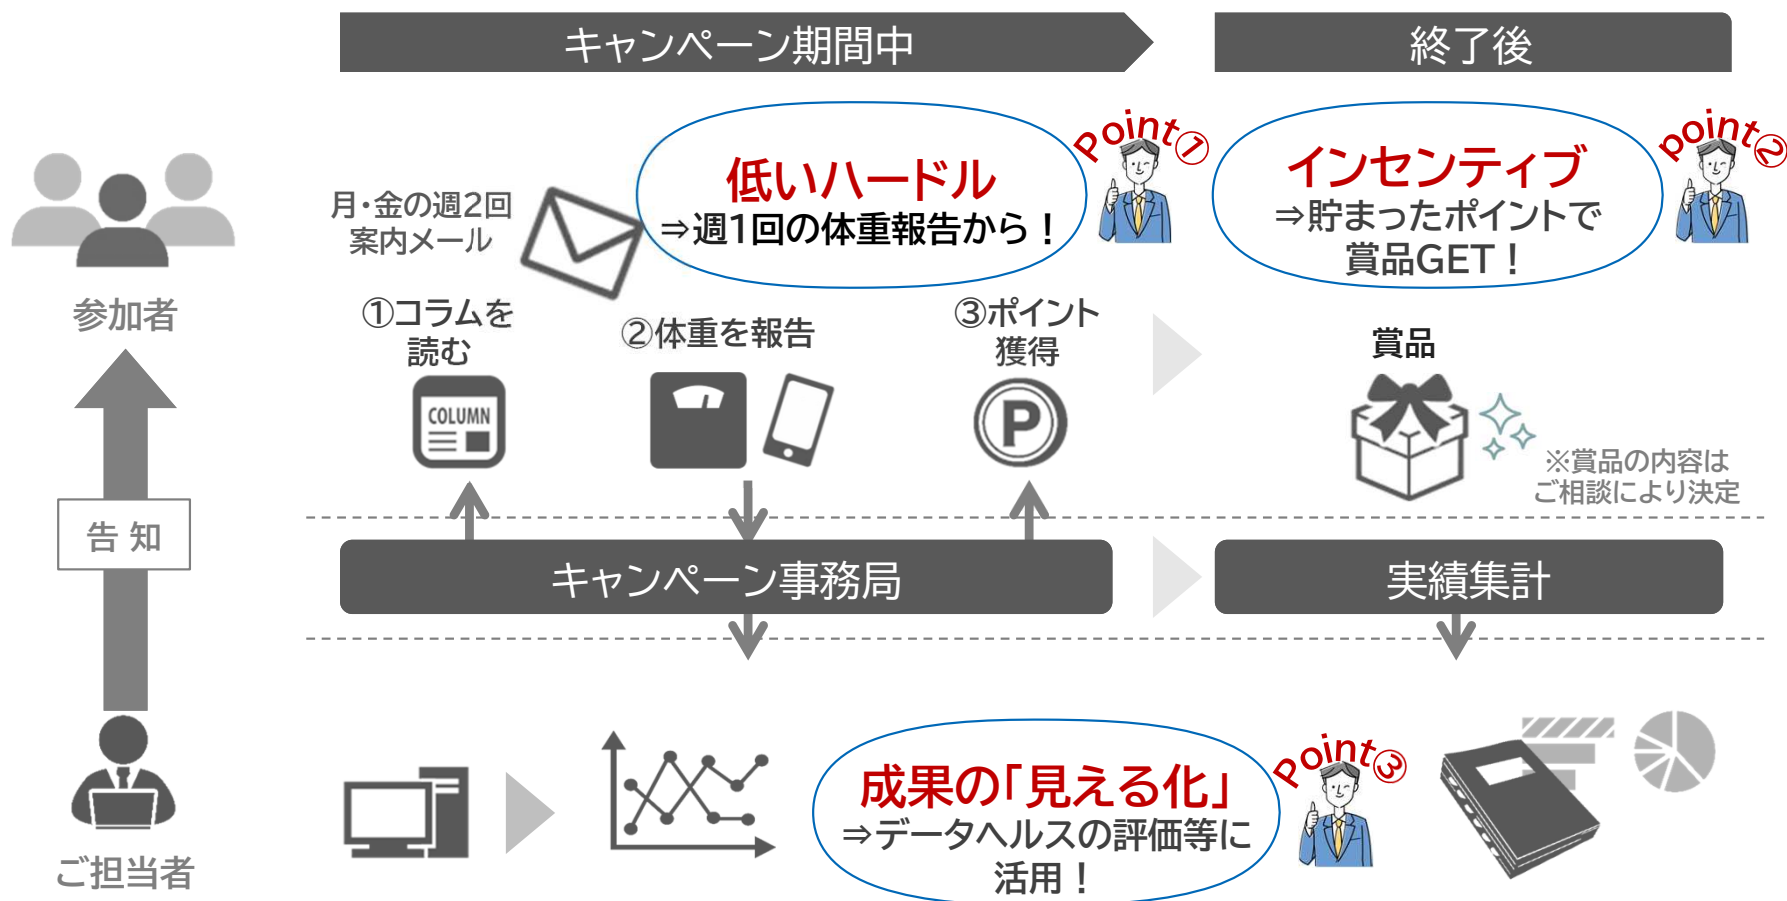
キャンペーン期間中

終了後

参加者

月・金の週2回
案内メール

低いハードル
⇒週1回の体重報告から！

Point①

インセンティブ
⇒貯まったポイントで
賞品GET！

point②

①コラムを
読む

COLUMN

②体重を報告

③ポイント
獲得

P

賞品

※賞品の内容は
ご相談により決定

告 知

キャンペーン事務局

実績集計

ご担当者

成果の「見える化」
⇒データヘルスの評価等に
活用！

Point③